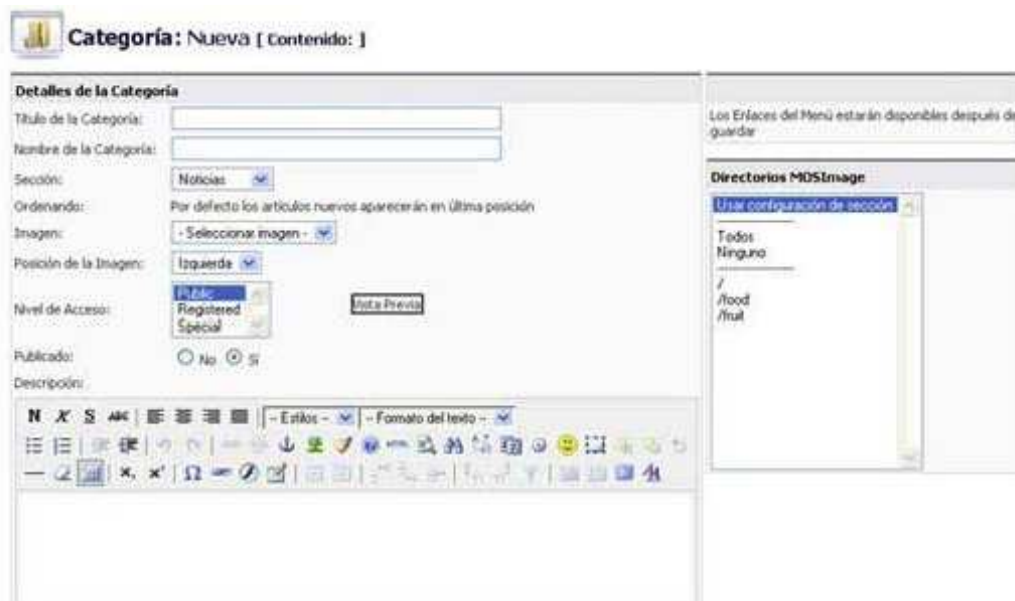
Categoría: Nueva [ Contenido: ]

Detalles de la Categoría

Título de la Categoría:

Nombre de la Categoría:

Sección: Noticias

Ordenando: Por defecto los artículos nuevos aparecerán en última posición

Imagen: - Seleccionar imagen -

Posición de la Imagen: Izquierda

Nivel de Acceso: Public Registered Special

Vista Previa

Publicado: No Sí

Descripción:

N X S ABC

- Estilos - - Formato del texto -

Los Enlaces del Menú estarán disponibles después de guardar

Directorios MOSImage

Usar configuración de sección

Todos
Ninguno

/
/food
/fruit